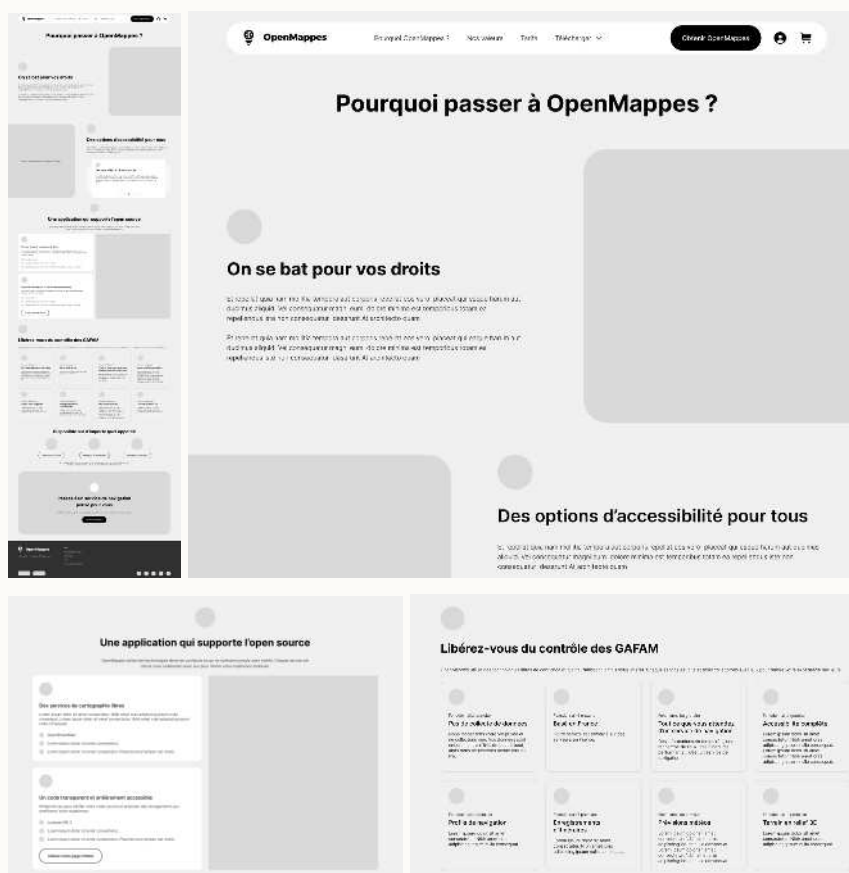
OpenMappes

Pourquoi OpenMappes ? Nos valeurs Tarifs Télécharger

Obtenir OpenMappes

Pourquoi passer à OpenMappes ?

On se bat pour vos droits

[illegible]

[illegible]

Des options d'accessibilité pour tous

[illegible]

Une application qui supporte l'open source

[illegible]

Des services de cartographie libres

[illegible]

Un code transparent et entièrement accessible

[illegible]

Libérez-vous du contrôle des GAFAM

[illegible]

Plus de publicité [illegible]

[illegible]

Accessible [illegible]

Profils de navigation

Enregistrements

Trois alarmes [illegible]

Terrain en relief 3D

Pourquoi passer à OpenMappes ?

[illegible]